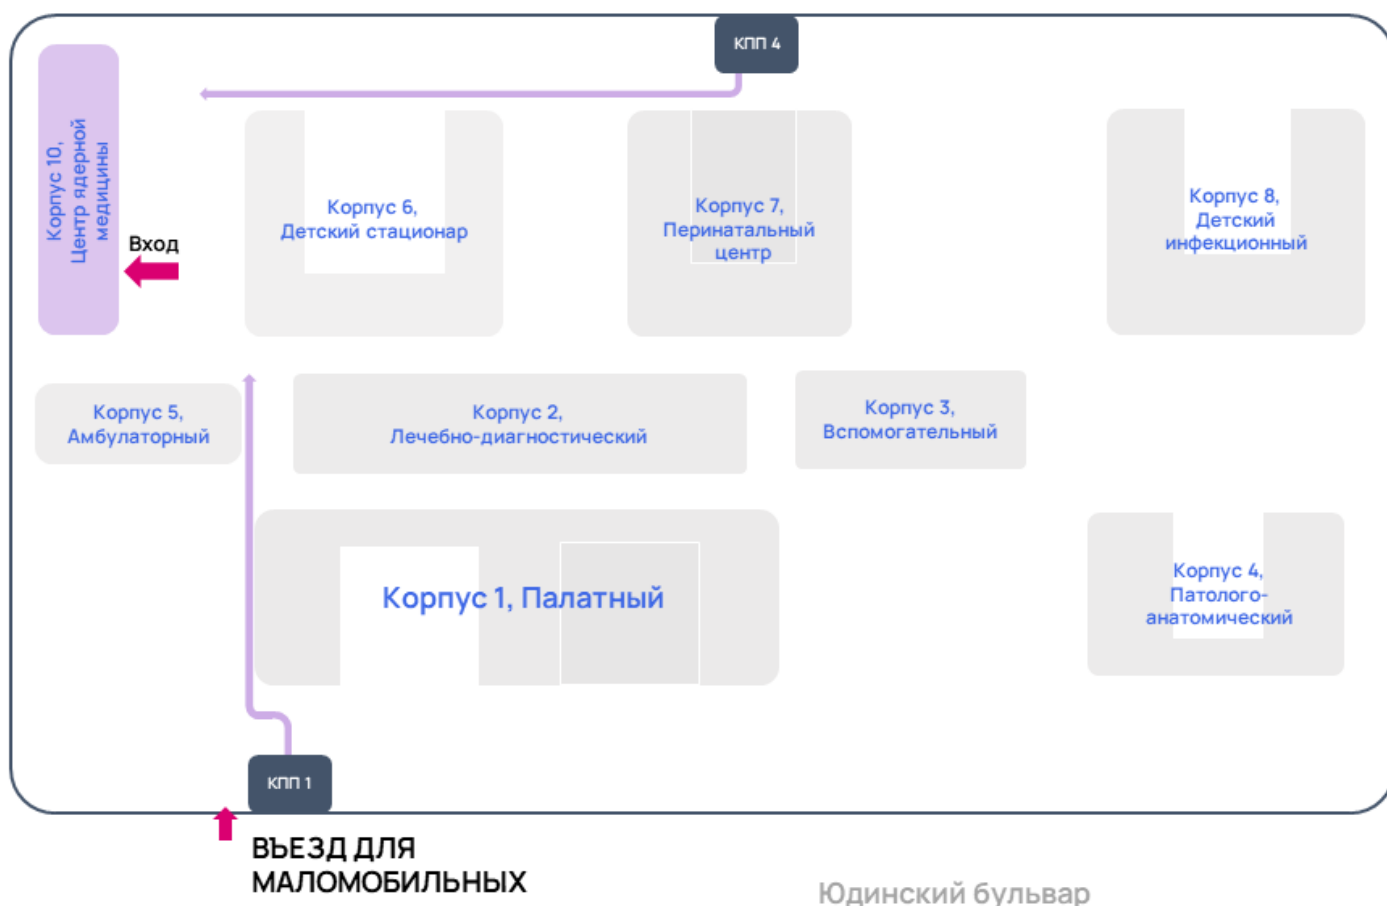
КПП 4

Корпус 10, Центр ядерной медицины

Вход

Корпус 6, Детский стационар

Корпус 7, Перинатальный центр

Корпус 8, Детский инфекционный

Корпус 5, Амбулаторный

Корпус 2, Лечебно-диагностический

Корпус 3, Вспомогательный

Корпус 1, Палатный

Корпус 4, Патолого-анатомический

КПП 1

ВЪЕЗД ДЛЯ МАЛОМОБИЛЬНЫХ

Юдинский бульвар